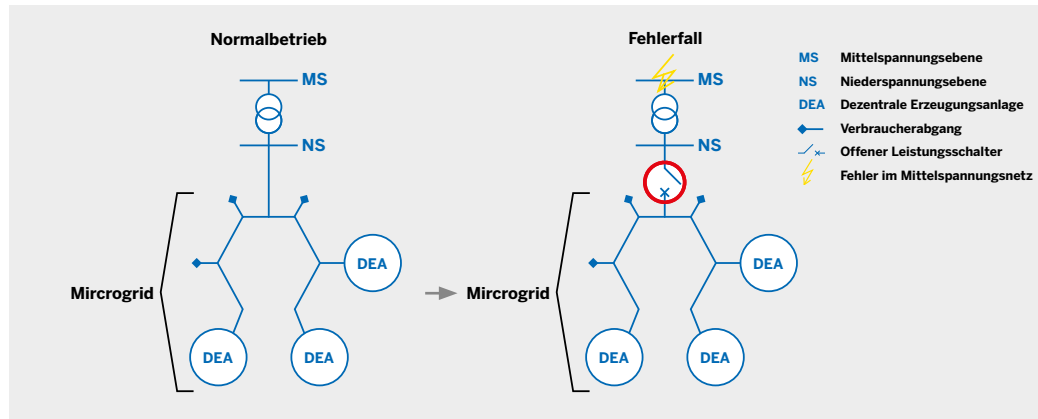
Normalbetrieb

MS

NS

Mircrogrid

DEA

DEA

DEA

Fehlerfall

MS

NS

Mircrogrid

DEA

DEA

DEA

MS Mittelspannungsebene
NS Niederspannungsebene
DEA Dezentrale Erzeugungsanlage
Verbraucherabgang
Offener Leistungsschalter
Fehler im Mittelspannungsnetz